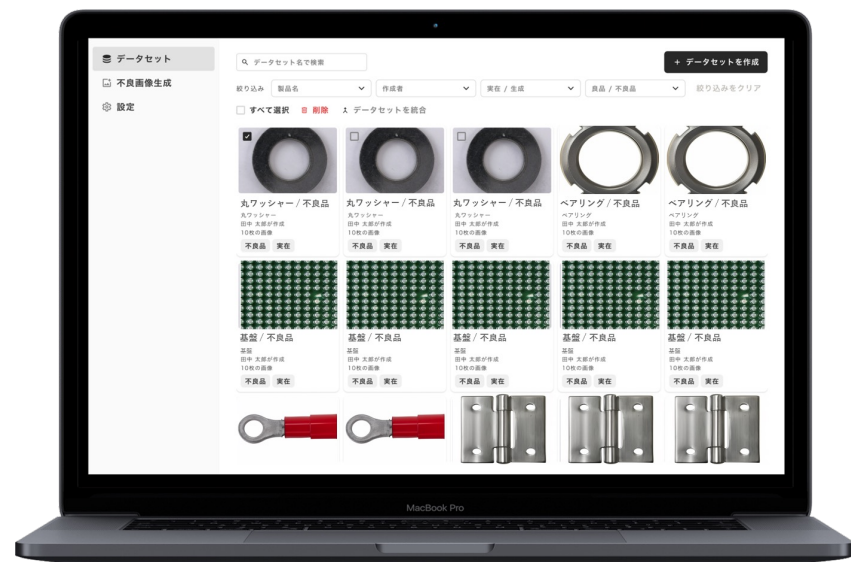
データセット
不良画像生成
設定

データセット名で検索

+ データセットを作成

絞り込み 製品名 作成者 実在 / 生成 良品 / 不良品 絞り込みをクリア

すべて選択 削除 データセットを統合

丸ワッシャー / 不良品
丸ワッシャー
田中 太郎が作成
10枚の画像
不良品 実在

丸ワッシャー / 不良品
丸ワッシャー
田中 太郎が作成
10枚の画像
不良品 実在

丸ワッシャー / 不良品
丸ワッシャー
田中 太郎が作成
10枚の画像
不良品 実在

ベアリング / 不良品
ベアリング
田中 太郎が作成
10枚の画像
不良品 実在

ベアリング / 不良品
ベアリング
田中 太郎が作成
10枚の画像
不良品 実在

基盤 / 不良品
基盤
田中 太郎が作成
10枚の画像
不良品 実在

基盤 / 不良品
基盤
田中 太郎が作成
10枚の画像
不良品 実在

基盤 / 不良品
基盤
田中 太郎が作成
10枚の画像
不良品 実在

基盤 / 不良品
基盤
田中 太郎が作成
10枚の画像
不良品 実在

基盤 / 不良品
基盤
田中 太郎が作成
10枚の画像
不良品 実在

MacBook Pro